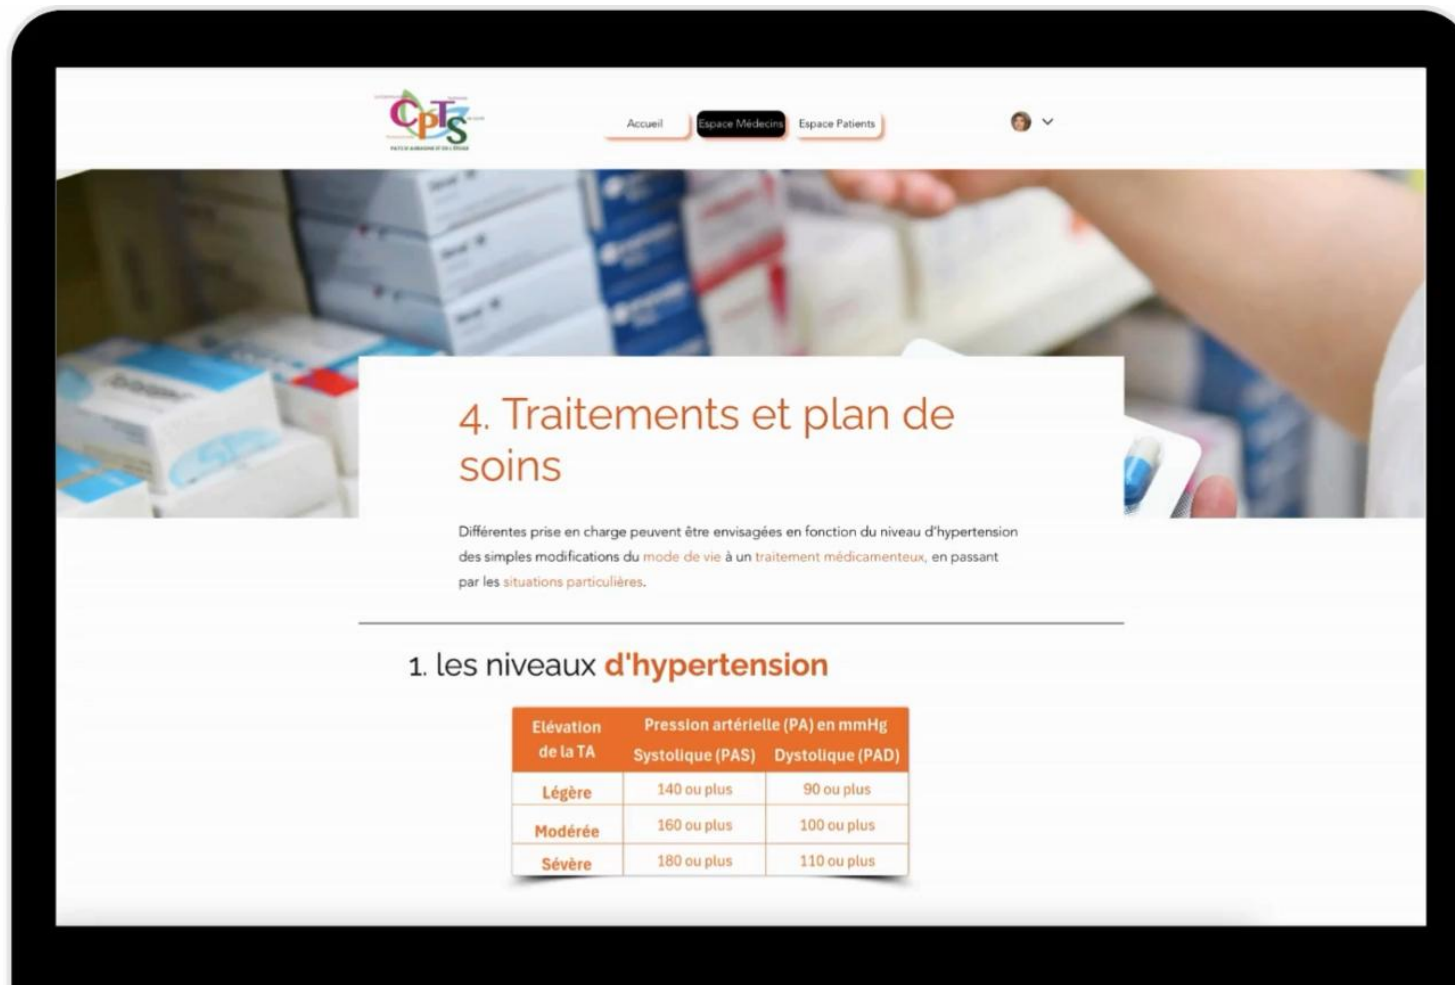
CPTS

Accueil
Espace Médecins
Espace Patients

4. Traitements et plan de soins

Différentes prise en charge peuvent être envisagées en fonction du niveau d'hypertension des simples modifications du mode de vie à un traitement médicamenteux, en passant par les situations particulières.

1. les niveaux d'hypertension

| Elévation de la TA | Pression artérielle (PA) en mmHg Systolique (PAS) | Dystolique (PAD) |
|---|---|---|
| Légère | 140 ou plus | 90 ou plus |
| Modérée | 160 ou plus | 100 ou plus |
| Sévère | 180 ou plus | 110 ou plus |